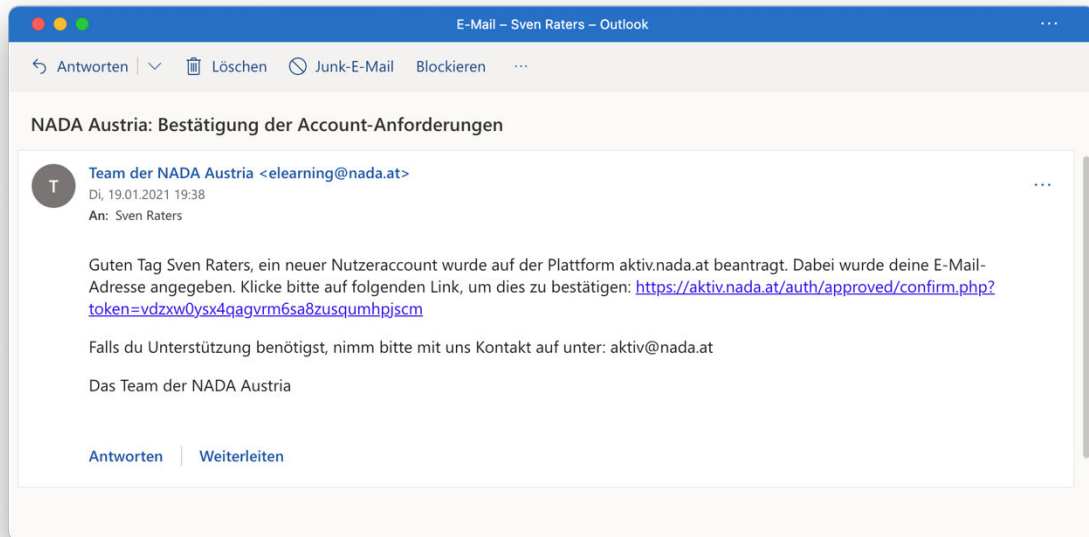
E-Mail – Sven Raters – Outlook

Antworten | Löschen | Junk-E-Mail | Blockieren | ···

NADA Austria: Bestätigung der Account-Anforderungen

T

Team der NADA Austria <elearning@nada.at>
Di, 19.01.2021 19:38
An: Sven Raters

···

Guten Tag Sven Raters, ein neuer Nutzeraccount wurde auf der Plattform aktiv.nada.at beantragt. Dabei wurde deine E-Mail-Adresse angegeben. Klicke bitte auf folgenden Link, um dies zu bestätigen: https://aktiv.nada.at/auth/approved/confirm.php?token=vdzxw0ysx4qagvrm6sa8zusqumhpjscm

Falls du Unterstützung benötigst, nimm bitte mit uns Kontakt auf unter: aktiv@nada.at

Das Team der NADA Austria

Antworten | Weiterleiten